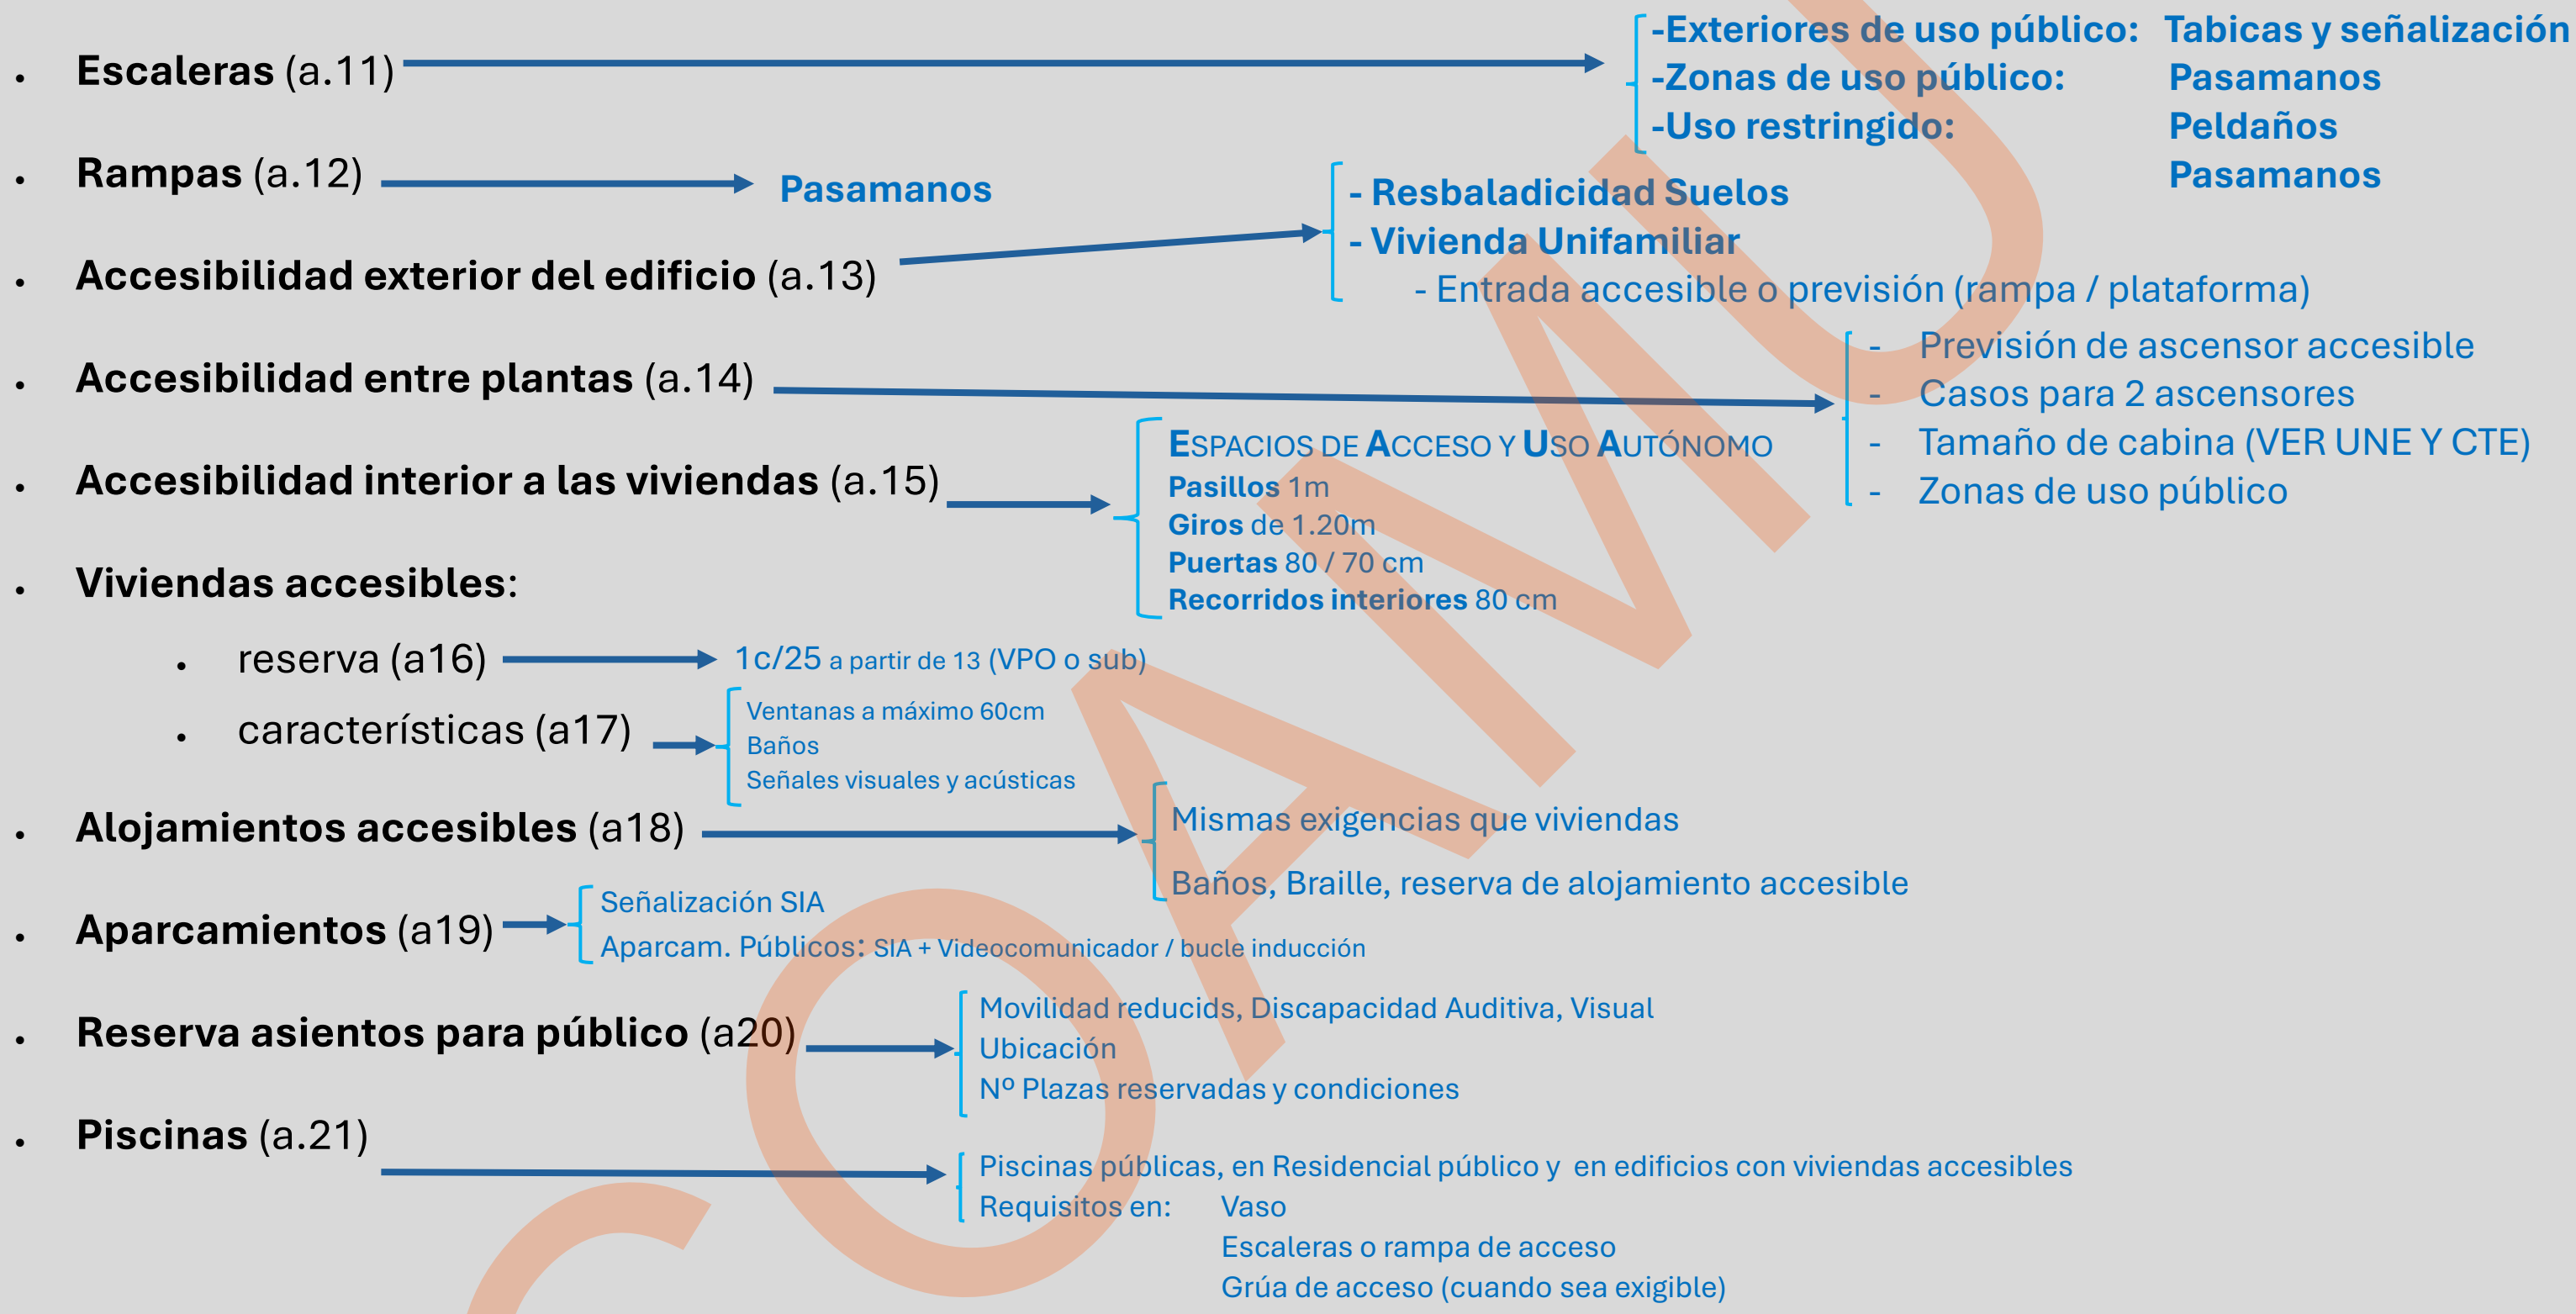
- **Escaleras** (a.11)
-Exteriores de uso público: Tabicas y señalización
-Zonas de uso público: Pasamanos
-Uso restringido: Peldaños
Pasamanos

- **Rampas** (a.12) Pasamanos

- **Accesibilidad exterior del edificio** (a.13)
- Resbaladicidad Suelos
- Vivienda Unifamiliar
- Entrada accesible o previsión (rampa / plataforma)

- **Accesibilidad entre plantas** (a.14)
- Previsión de ascensor accesible
- Casos para 2 ascensores
- Tamaño de cabina (VER UNE Y CTE)
- Zonas de uso público

- **Accesibilidad interior a las viviendas** (a.15)
ESPACIOS DE ACCESO Y USO AUTÓNOMO
Pasillos 1m
Giros de 1.20m
Puertas 80 / 70 cm
Recorridos interiores 80 cm

- **Viviendas accesibles**:
- reserva (a16) 1c/25 a partir de 13 (VPO o sub)
- características (a17)
Ventanas a máximo 60cm
Baños
Señales visuales y acústicas

- **Alojamientos accesibles** (a18)
Mismas exigencias que viviendas
Baños, Braille, reserva de alojamiento accesible

- **Aparcamientos** (a19)
Señalización SIA
Aparcam. Públicos: SIA + Videocomunicador / bucle inducción

- **Reserva asientos para público** (a20)
Movilidad reducids, Discapacidad Auditiva, Visual
Ubicación
Nº Plazas reservadas y condiciones

- **Piscinas** (a.21)
Piscinas públicas, en Residencial público y en edificios con viviendas accesibles
Requisitos en: Vaso
Escaleras o rampa de acceso
Grúa de acceso (cuando sea exigible)

COAMU